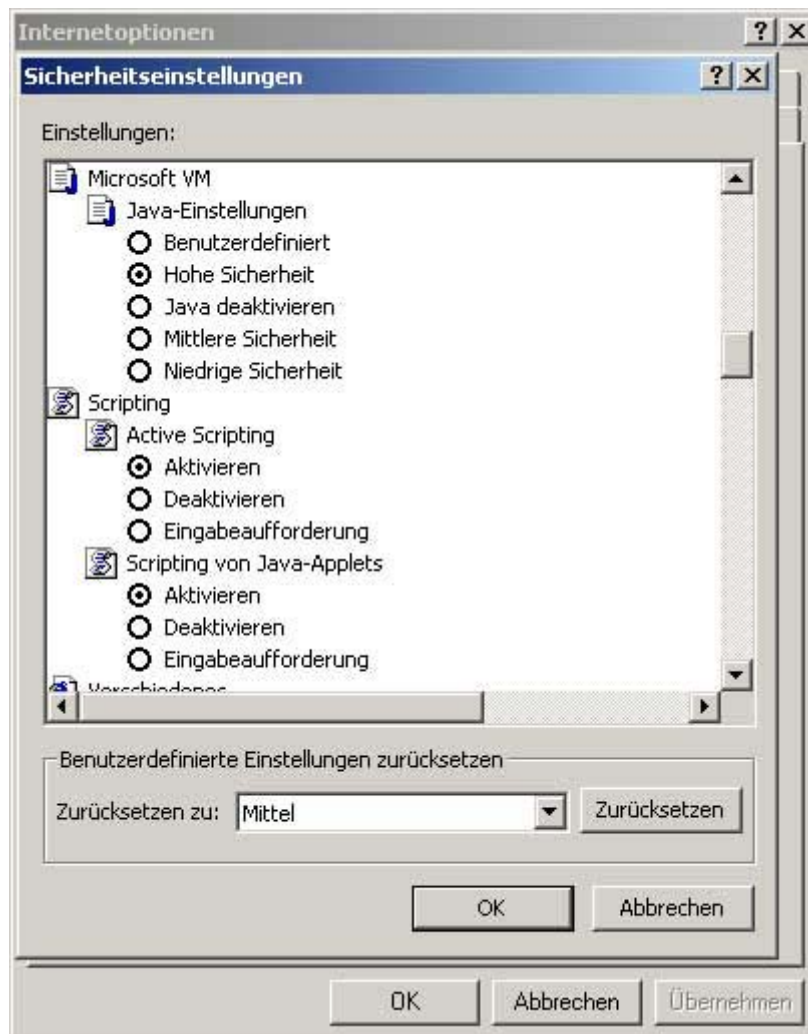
Internetoptionen ? X

Sicherheitseinstellungen ? X

Einstellungen:

Microsoft VM
Java-Einstellungen
Benutzerdefiniert
Hohe Sicherheit
Java deaktivieren
Mittlere Sicherheit
Niedrige Sicherheit
Scripting
Active Scripting
Aktivieren
Deaktivieren
Eingabeaufforderung
Scripting von Java-Applets
Aktivieren
Deaktivieren
Eingabeaufforderung
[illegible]

Benutzerdefinierte Einstellungen zurücksetzen

Zurücksetzen zu: Mittel Zurücksetzen

OK Abbrechen

OK Abbrechen Übernehmen